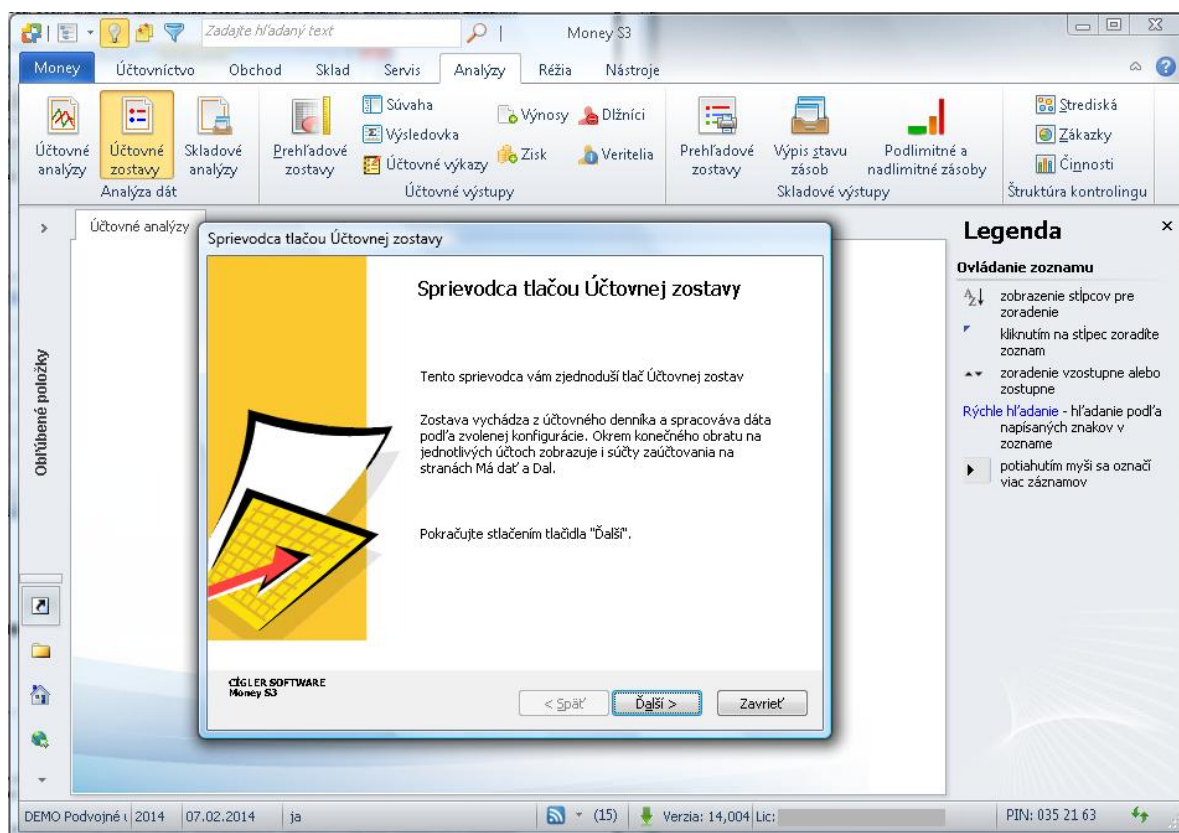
Zadajte hľadaný text

Money S3

Money Účtovníctvo Obchod Sklad Servis Analýzy Réžia Nástroje

Účtovné analýzy
Účtovné zostavy
Skladové analýzy
Analýza dát

Prehľadové zostavy
Súvaha
Výsledovka
Účtovné výkazy
Výnosy
Zisk
Dlžníci
Veritelia
Účtovné výstupy

Prehľadové zostavy
Výpis stavu zásob
Podlimitné a nadlimitné zásoby
Skladové výstupy

Strediská
Zákazky
Činnosti
Štruktúra kontrolingu

Účtovné analýzy

Obľúbené položky

Sprievodca tlačou Účtovnej zostavy

Sprievodca tlačou Účtovnej zostavy

Tento sprievodca vám zjednoduší tlač Účtovnej zostav

Zostava vychádza z účtovného denníka a spracováva dáta podľa zvolenej konfigurácie. Okrem konečného obratu na jednotlivých účtoch zobrazuje i súčty zaúčtovania na stranách Má dať a Dal.

Pokračujte stlačením tlačidla "Ďalší".

CÍGLER SOFTWARE
Money S3

< Späť
Ďalší >
Zavrieť

Legenda
Ovládanie zoznamu
zobrazenie stĺpcov pre zoradenie
kliknutím na stĺpec zoradíte zoznam
zoradenie vzostupne alebo zostupne
Rýchle hľadanie - hľadanie podľa napísaných znakov v zozname
potiahutím myši sa označí viac záznamov

DEMO Podvojné ú 2014 | 07.02.2014 | ja | (15) | Verzia: 14,004 Lic: | PIN: 035 21 63